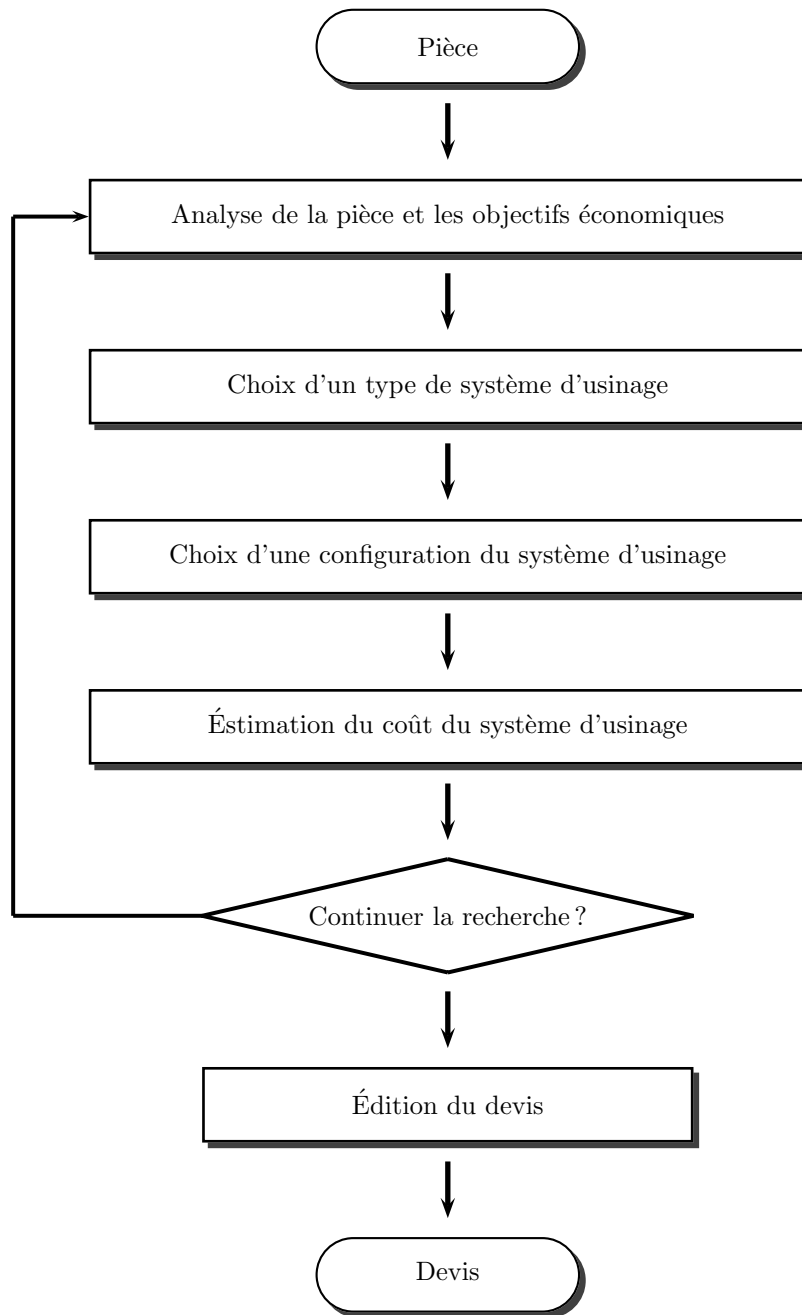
Pièce

Analyse de la pièce et les objectifs économiques

Choix d'un type de système d'usinage

Choix d'une configuration du système d'usinage

Éstimation du coût du système d'usinage

Continuer la recherche ?

Édition du devis

Devis